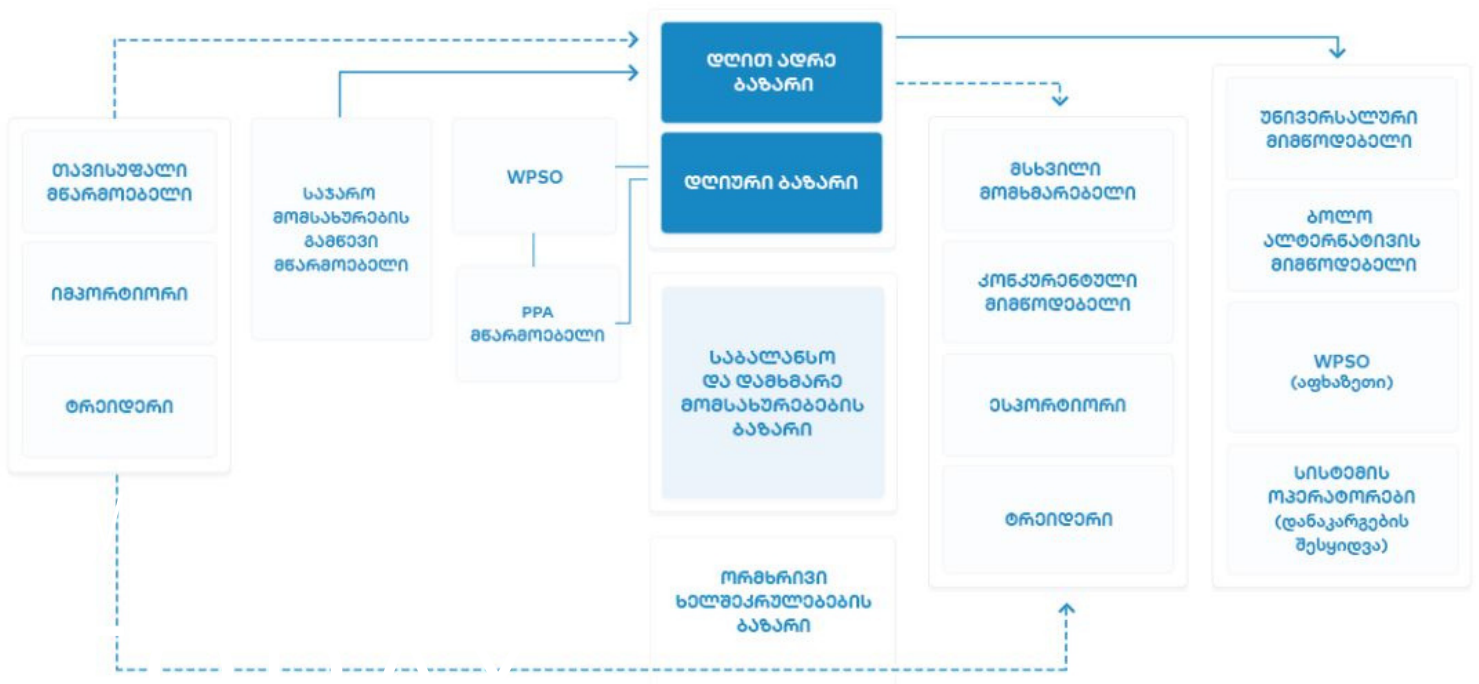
თავისუფალი მწარმოებელი

იმპორტიორი

ტრეიდერი

საჯარო მომსახურების გამწევი მწარმოებელი

WPSO

PPA მწარმოებელი

დღით ადრე ბაზარი

დღიური ბაზარი

საბალანსო და დამხმარე მომსახურებების ბაზარი

ორმხრივი ხელშეკრულებების ბაზარი

მსხვილი მომხმარებელი

კონკურენტული მიმწოდებელი

ესპორტიორი

ტრეიდერი

უნივერსალური მიმწოდებელი

ბოლო ალტერნატივის მიმწოდებელი

WPSO (აფხაზეთი)

სისტემის ოპერატორები (დანაკარგების შესყიდვა)